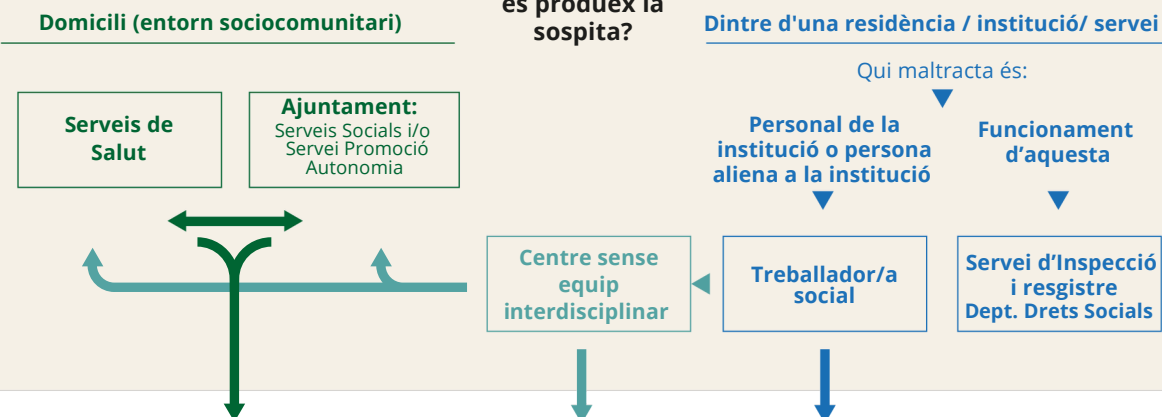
Domicili (entorn sociocomunitari)

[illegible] es produeix la sospita?

Dintre d'una residència / institució/ servei

Qui maltracta és:

Serveis de Salut

Ajuntament:
Serveis Socials i/o Servei Promoció Autonomia

Personal de la institució o persona aliena a la institució

Funcionament d'aquesta

Centre sense equip interdisciplinar

Treballador/a social

Servei d'Inspecció i resgistre
Dept. Drets Socials